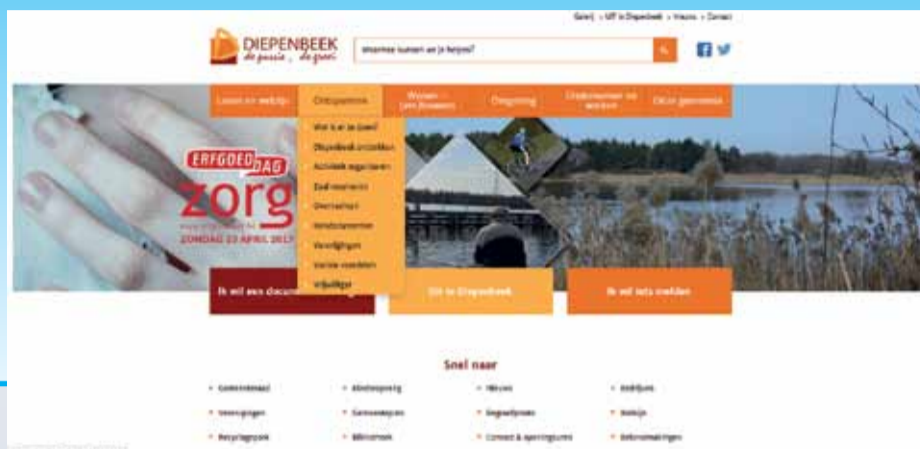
Galerij • UiT in Diepenbeek • Vacatures • Contact

DIEPENBEEK
de puzzie, de groei

Waarmee kunnen we je helpen?

Leven en welzijn
Ontspannen
Wonen - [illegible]
Omgeving
Ondernemen en werken
Dit is je gemeente

Wat is er te doen?
Diepenbeek ontdekken
Activiteit organiseren
Zaal reserveren
Overnachten
Verenigingen
Vakantie voorzieningen
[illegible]
Vrijwilliger

ERFGOED DAG
zorg
ZONDAG 23 APRIL 2017

Ik wil een document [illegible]
Uit in Diepenbeek
Ik wil iets melden

Snel naar

Gemeentehuis
Afvalophaling
Nieuws
Bedrijven
Verenigingen
Gemeentepers
Reglementen
Vacatures
Recyclagepark
Bibliotheek
Contact & openingsuren
Bekendmakingen